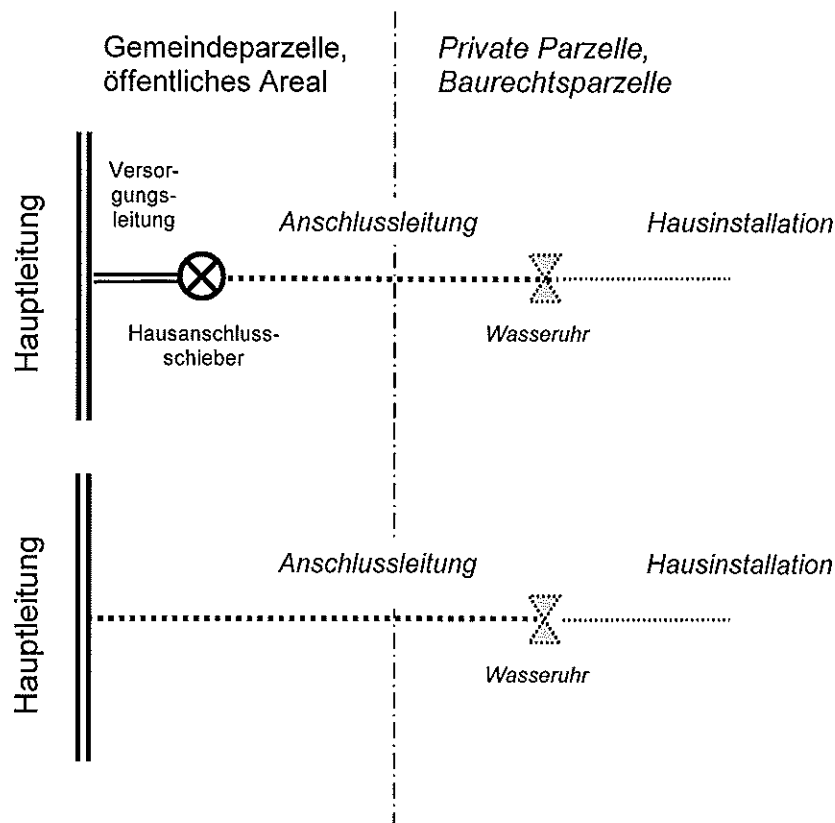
Gemeindeparzelle, öffentliches Areal

Private Parzelle, Baurechtsparzelle

Hauptleitung

Versorgungsleitung

Anschlussleitung

Hausinstallation

Hausanschlussschieber

Wasseruhr

Hauptleitung

Anschlussleitung

Hausinstallation

Wasseruhr